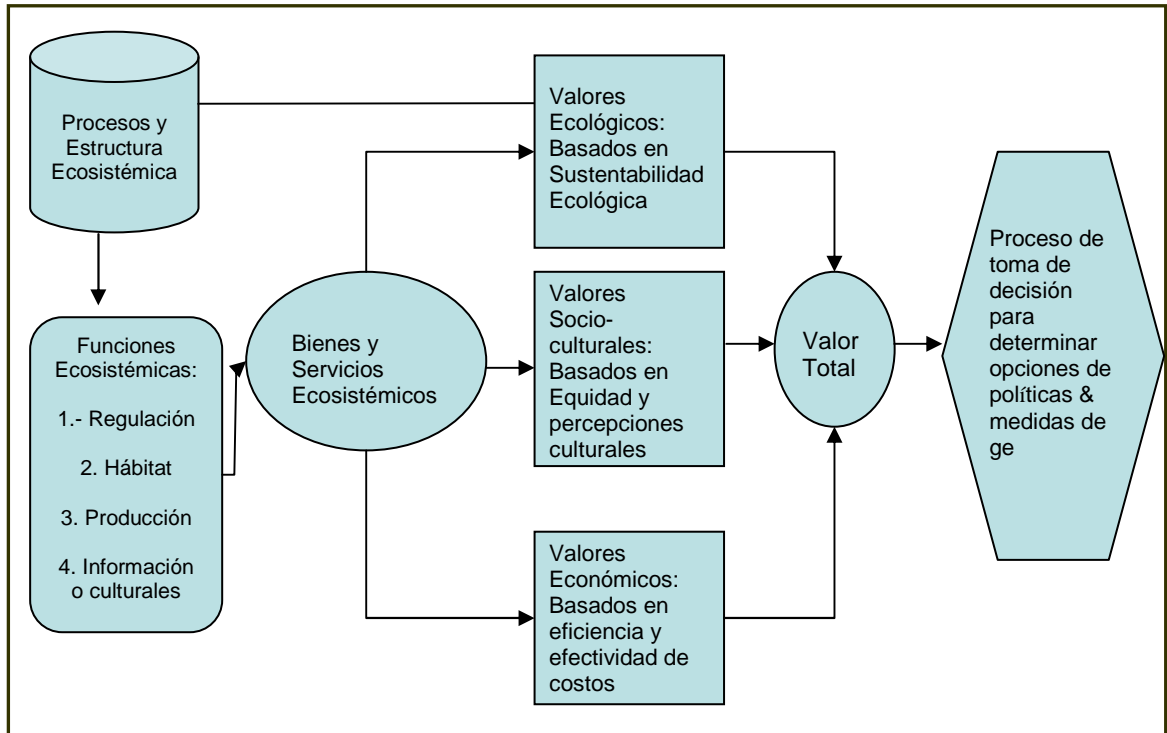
Procesos y Estructura Ecosistémica

Funciones Ecosistémicas:

1.- Regulación

2. Hábitat

3. Producción

4. Información o culturales

Bienes y Servicios Ecosistémicos

Valores Ecológicos: Basados en Sustentabilidad Ecológica

Valores Socio-culturales: Basados en Equidad y percepciones culturales

Valores Económicos: Basados en eficiencia y efectividad de costos

Valor Total

Proceso de toma de decisión para determinar opciones de políticas & medidas de ge